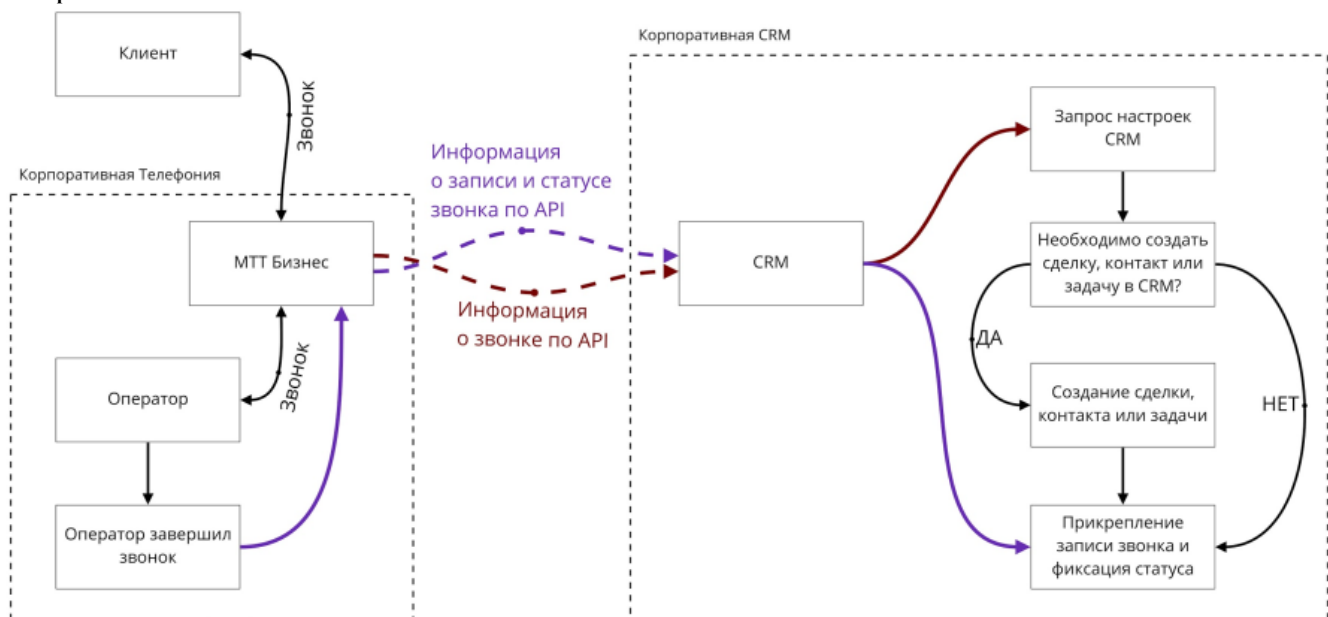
Клиент

Звонок

Корпоративная Телефония

МТТ Бизнес

Звонок

Оператор

Оператор завершил звонок

Информация о записи и статусе звонка по API

Информация о звонке по API

Корпоративная CRM

CRM

Запрос настроек CRM

Необходимо создать сделку, контакт или задачу в CRM?

ДА

Создание сделки, контакта или задачи

НЕТ

Прикрепление записи звонка и фиксация статуса